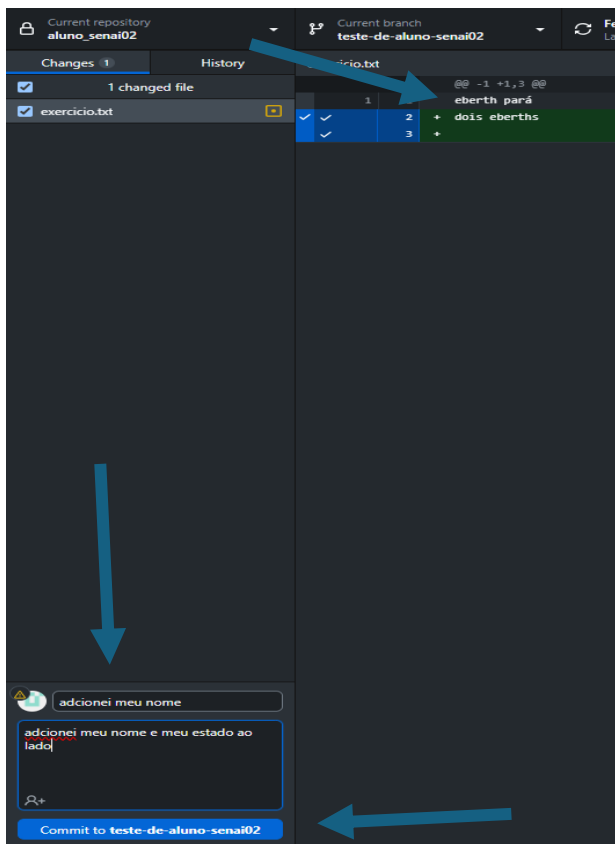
Current repository
aluno_senai02

Current branch
teste-de-aluno-senai02

Fe
La

Changes 1
History

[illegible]cicio.txt

1 changed file

exercicio.txt

@@ -1 +1,3 @@
1 eberth pará
2 + dois eberths
3 +

adcionei meu nome

adcionei meu nome e meu estado ao lado

Commit to teste-de-aluno-senai02